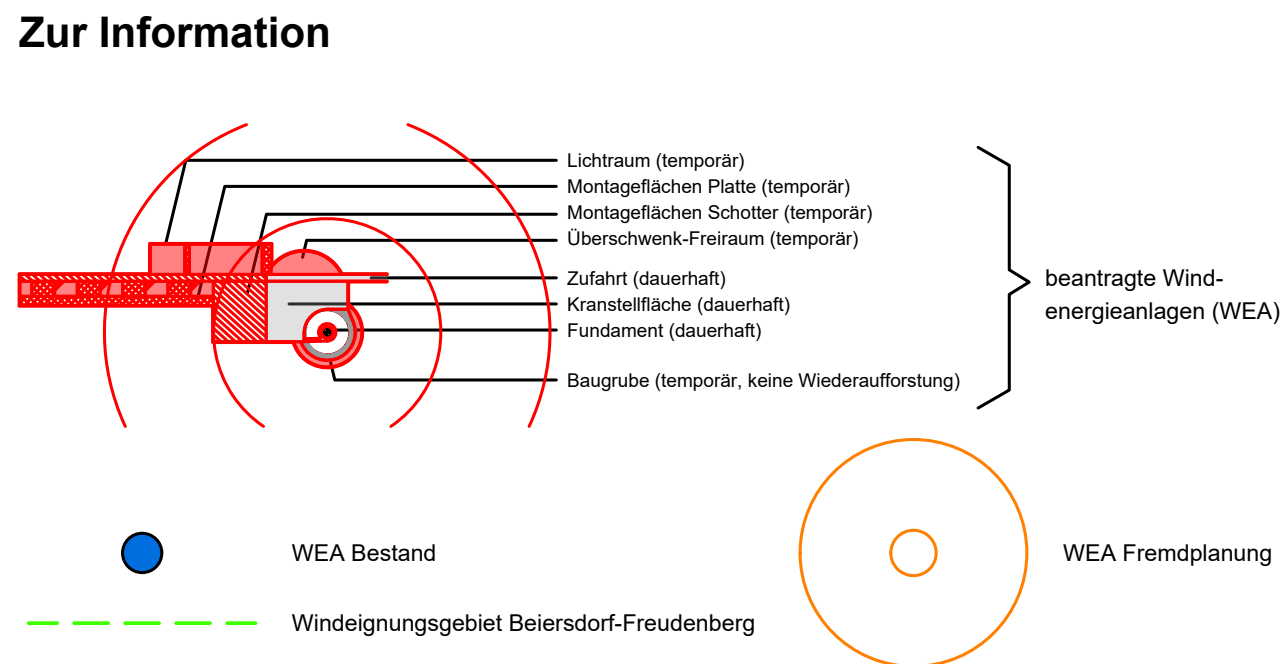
Zur Information

Lichtraum (temporär)
Montageflächen Platte (temporär)
Montageflächen Schotter (temporär)
Überschwenk-Freiraum (temporär)
Zufahrt (dauerhaft)
Kranstellfläche (dauerhaft)
Fundament (dauerhaft)
Baugrube (temporär, keine Wiederaufforstung)

beantragte Windenergieanlagen (WEA)

WEA Bestand

WEA Fremdplanung

Windeignungsgebiet Beiersdorf-Freudenberg